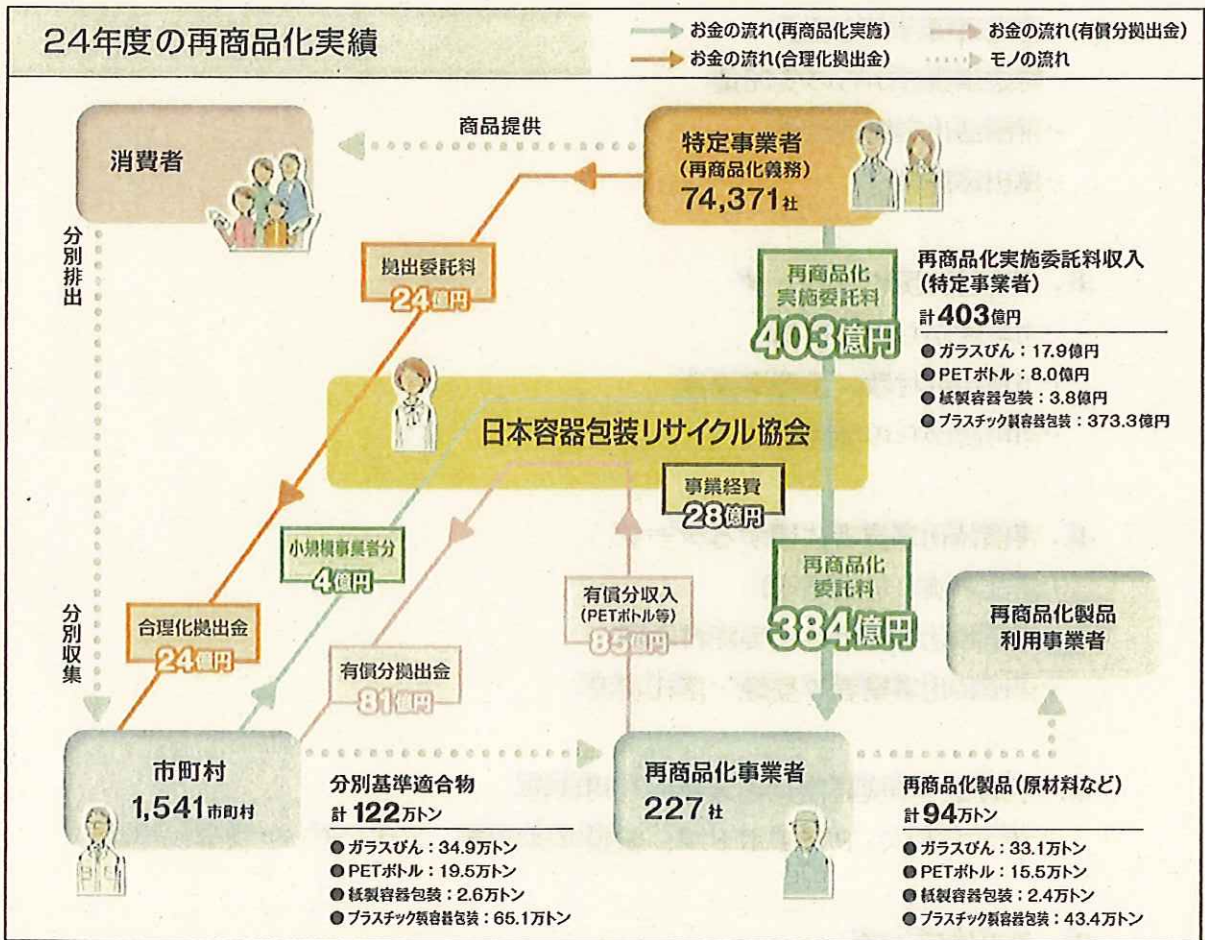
24年度の再商品化実績

お金の流れ(再商品化実施)
お金の流れ(合理化拠出金)
お金の流れ(有償分拠出金)
モノの流れ

消費者

商品提供

特定事業者
(再商品化義務)
74,371社

拠出委託料
24億円

再商品化
実施委託料
403億円

再商品化実施委託料収入
(特定事業者)
計403億円
● ガラスびん:17.9億円
● PETボトル:8.0億円
● 紙製容器包装:3.8億円
● プラスチック製容器包装:373.3億円

分別排出

日本容器包装リサイクル協会

事業経費
28億円

小規模事業者分
4億円

有償分収入
(PETボトル等)
85億円

再商品化
委託料
384億円

再商品化製品
利用事業者

分別収集

合理化拠出金
24億円

有償分拠出金
81億円

市町村
1,541市町村

分別基準適合物
計122万トン
● ガラスびん:34.9万トン
● PETボトル:19.5万トン
● 紙製容器包装:2.6万トン
● プラスチック製容器包装:65.1万トン

再商品化事業者
227社

再商品化製品(原材料など)
計94万トン
● ガラスびん:33.1万トン
● PETボトル:15.5万トン
● 紙製容器包装:2.4万トン
● プラスチック製容器包装:43.4万トン